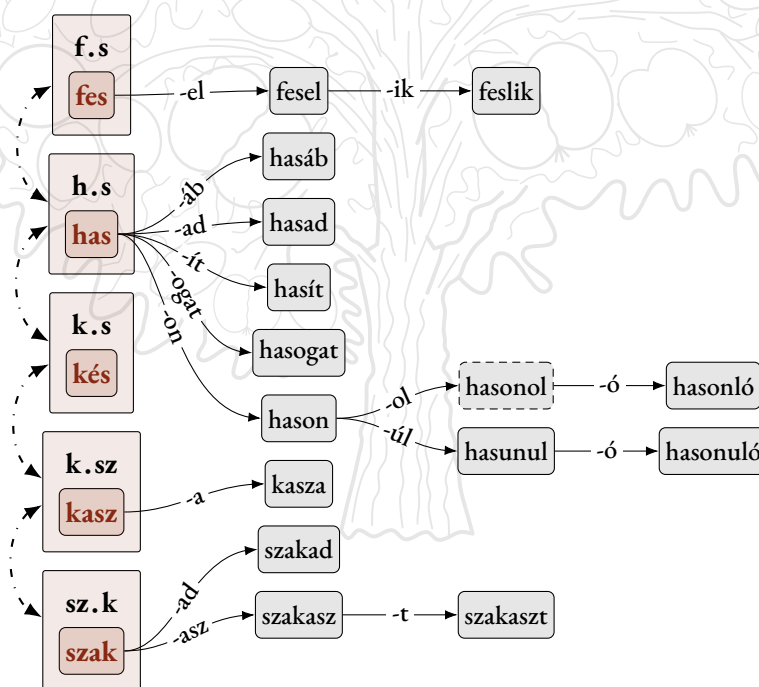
f.s
fes
-el
fesel
-ik
feslik

h.s
has
-ab
hasáb
-ad
hasad
-ít
hasít
-ogat
hasogat
-on
hason
-ol
hasonol
-ó
hasonló
-úl
hasunul
-ó
hasonuló

k.s
kés

k.sz
kasz
-a
kasza

sz.k
szak
-ad
szakad
-asz
szakasz
-t
szakaszt